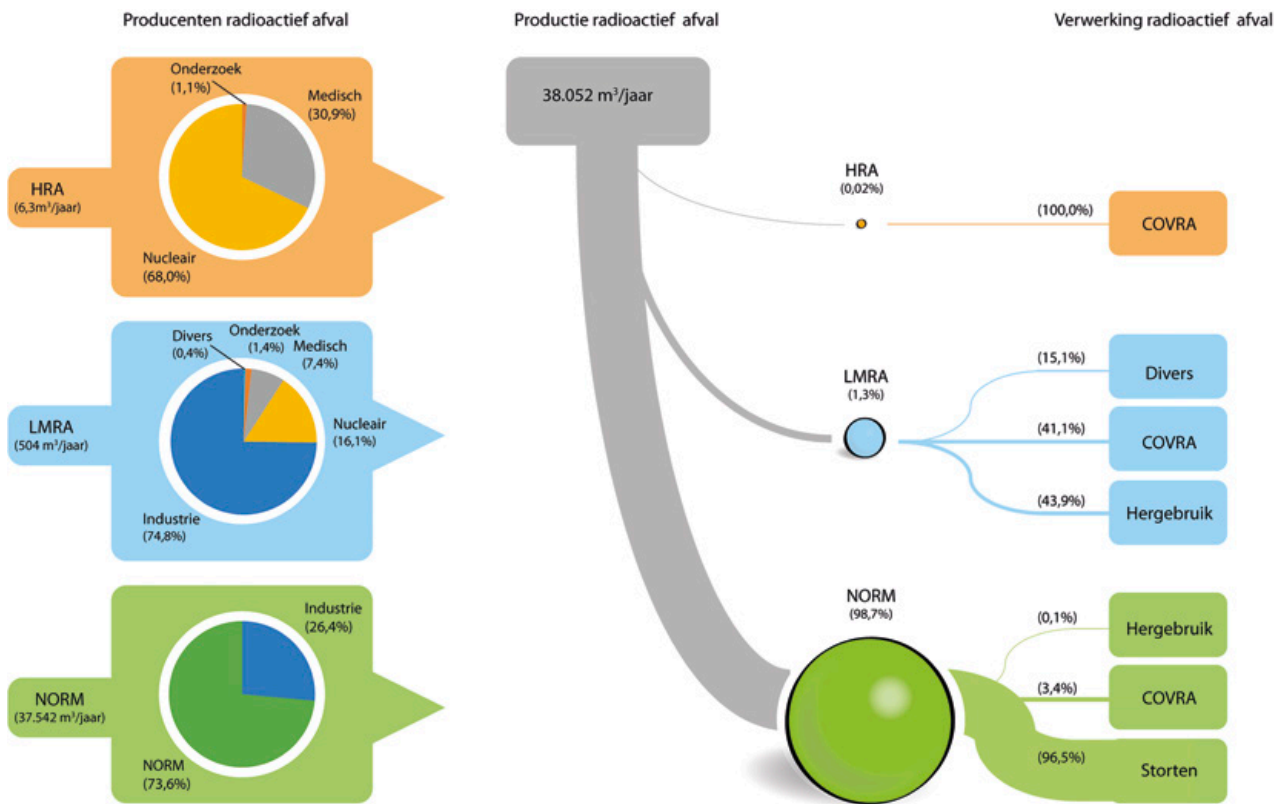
Producenten radioactief afval

Productie radioactief afval

Verwerking radioactief afval

Onderzoek (1,1%)

Medisch (30,9%)

HRA (6,3m$^3$/jaar)

Nucleair (68,0%)

38.052 m$^3$/jaar

HRA (0,02%)

(100,0%)

COVRA

Divers (0,4%)

Onderzoek (1,4%)

Medisch (7,4%)

LMRA (504 m$^3$/jaar)

Nucleair (16,1%)

Industrie (74,8%)

LMRA (1,3%)

(15,1%)

Divers

(41,1%)

COVRA

(43,9%)

Hergebruik

Industrie (26,4%)

NORM (37.542 m$^3$/jaar)

NORM (73,6%)

NORM (98,7%)

(0,1%)

Hergebruik

(3,4%)

COVRA

(96,5%)

Storten